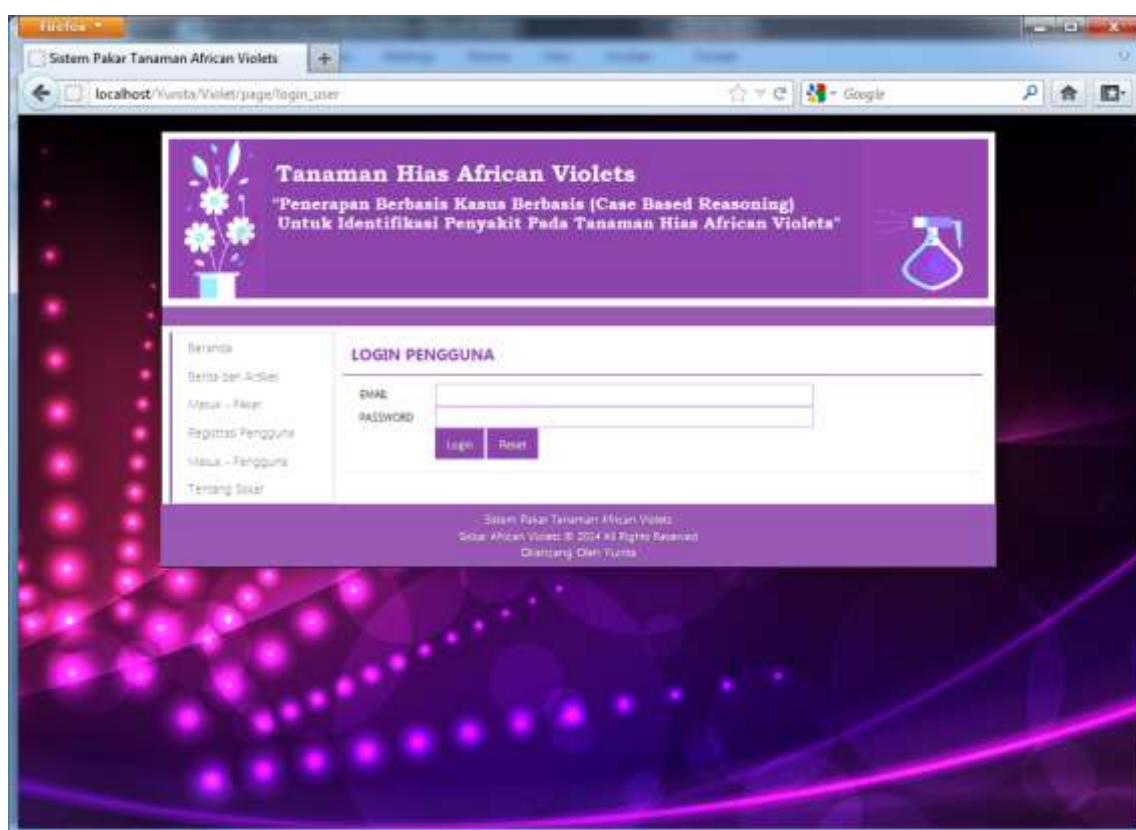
Firefox

Sistem Pakar Tanaman African Violets

localhost/Yunita/Violet/page/login_user

Google

Tanaman Hias African Violets

"Penerapan Berbasis Kasus Berbasis (Case Based Reasoning) Untuk Identifikasi Penyakit Pada Tanaman Hias African Violets"

Beranda

Berita dan Artikel

Masuk - Pakar

Registrasi Pengguna

Masuk - Pengguna

Tentang Sistem

LOGIN PENGGUNA

EMAIL

PASSWORD

Login Reset

Sistem Pakar Tanaman African Violets
Sistem African Violets © 2014 All Rights Reserved
Dirancang Oleh Yunita